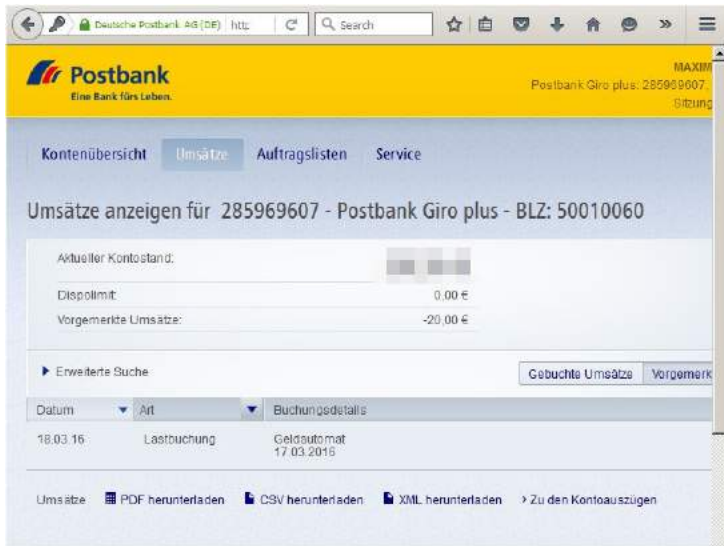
Deutsche Postbank AG (DE) http: Search

Postbank
Eine Bank fürs Leben.

MAXIM
Postbank Giro plus: 285969607,
Sitzung

Kontenübersicht Umsätze Auftragslisten Service

Umsätze anzeigen für 285969607 - Postbank Giro plus - BLZ: 50010060

Aktueller Kontostand: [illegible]
Dispolimit: 0,00 €
Vorgemerkte Umsätze: -20,00 €

▶ Erweiterte Suche

Gebuchte Umsätze Vorgemerk

| Datum | Art | Buchungsdetails |
|---|---|---|
| 18.03.16 | Lastbuchung | Geldautomat 17.03.2016 |

Umsätze PDF herunterladen CSV herunterladen XML herunterladen › Zu den Kontoauszügen